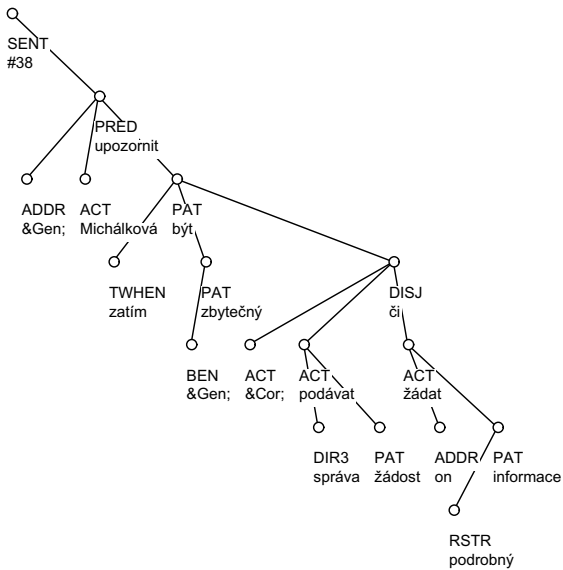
SENT
#38

PRED
upozornit

ADDR
&Gen;

ACT
Michálková

PAT
být

TWHEN
zatím

PAT
zbytečný

DISJ
či

BEN
&Gen;

ACT
&Cor;

ACT
podávat

ACT
žádat

DIR3
správa

PAT
žádost

ADDR
on

PAT
informace

RSTR
podrobný